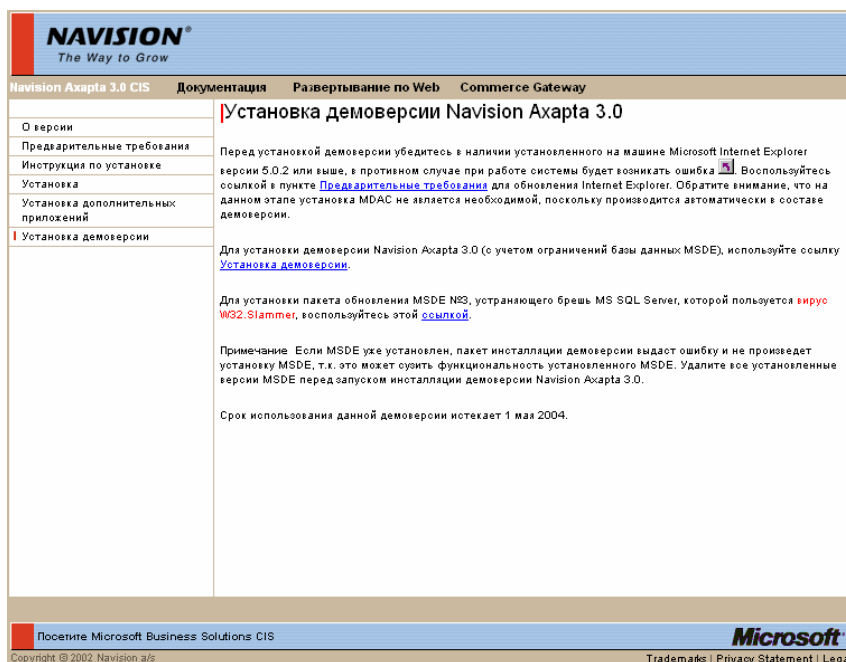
NAVISION®
The Way to Grow

Navision Axapta 3.0 CIS Документация Развертывание по Web Commerce Gateway

О версии
Предварительные требования
Инструкция по установке
Установка
Установка дополнительных приложений
Установка демоверсии

Установка демоверсии Navision Axapta 3.0

Перед установкой демоверсии убедитесь в наличии установленного на машине Microsoft Internet Explorer версии 5.0.2 или выше, в противном случае при работе системы будет возникать ошибка. Воспользуйтесь ссылкой в пункте Предварительные требования для обновления Internet Explorer. Обратите внимание, что на данном этапе установка MDAC не является необходимой, поскольку производится автоматически в составе демоверсии.

Для установки демоверсии Navision Axapta 3.0 (с учетом ограничений базы данных MSDE), используйте ссылку Установка демоверсии.

Для установки пакета обновления MSDE №3, устраняющего брешь MS SQL Server, которой пользуется вирус W32.Slammer, воспользуйтесь этой ссылкой.

Примечание Если MSDE уже установлен, пакет инсталляции демоверсии выдаст ошибку и не произведет установку MSDE, т.к. это может сузить функциональность установленного MSDE. Удалите все установленные версии MSDE перед запуском инсталляции демоверсии Navision Axapta 3.0.

Срок использования данной демоверсии истекает 1 мая 2004.

Посетите Microsoft Business Solutions CIS
Microsoft
Copyright © 2002 Navision a/s
Trademarks | Privacy Statement | Lega